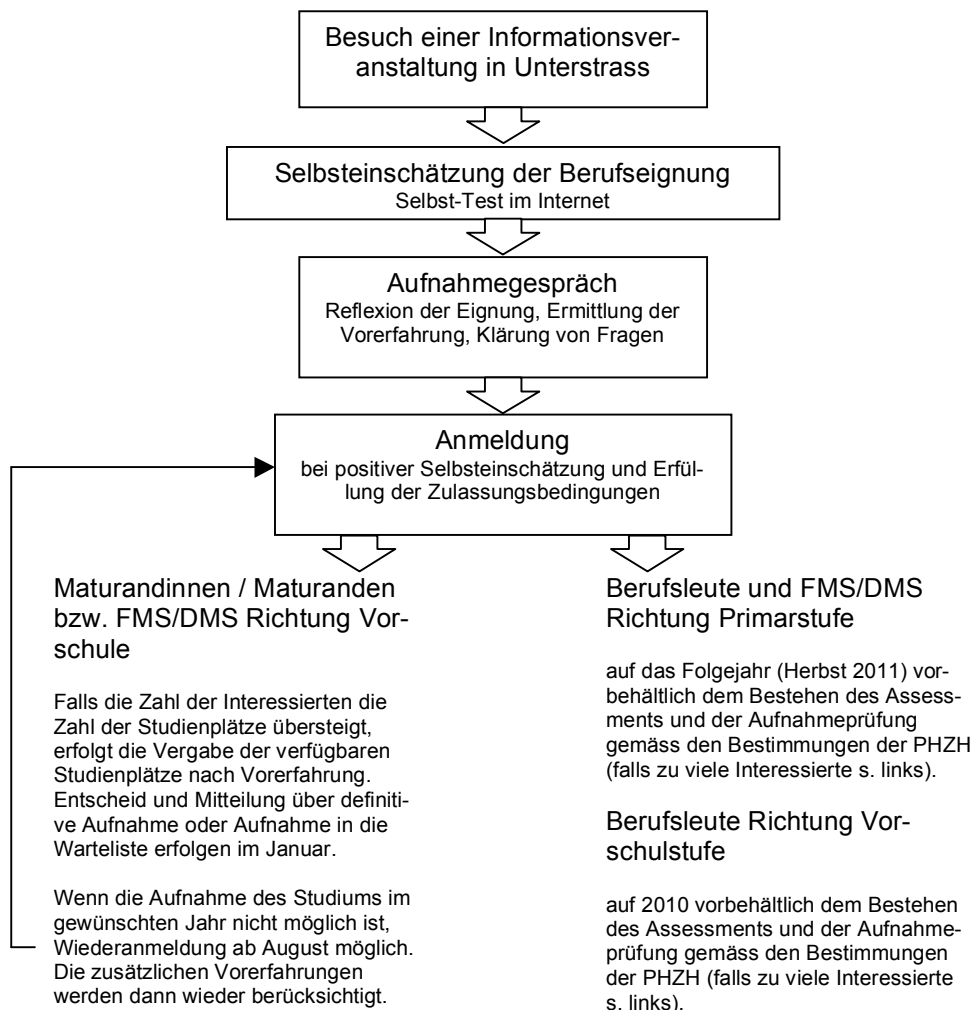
Besuch einer Informationsveranstaltung in Unterstrass

Selbsteinschätzung der Berufseignung
Selbst-Test im Internet

Aufnahmegespräch
Reflexion der Eignung, Ermittlung der Vorerfahrung, Klärung von Fragen

Anmeldung
bei positiver Selbsteinschätzung und Erfüllung der Zulassungsbedingungen

Maturandinnen / Maturanden bzw. FMS/DMS Richtung Vorschule

Falls die Zahl der Interessierten die Zahl der Studienplätze übersteigt, erfolgt die Vergabe der verfügbaren Studienplätze nach Vorerfahrung. Entscheid und Mitteilung über definitive Aufnahme oder Aufnahme in die Warteliste erfolgen im Januar.

Wenn die Aufnahme des Studiums im gewünschten Jahr nicht möglich ist, Wiederanmeldung ab August möglich. Die zusätzlichen Vorerfahrungen werden dann wieder berücksichtigt.

Berufsleute und FMS/DMS Richtung Primarstufe

auf das Folgejahr (Herbst 2011) vorbehältlich dem Bestehen des Assessments und der Aufnahmeprüfung gemäss den Bestimmungen der PHZH (falls zu viele Interessierte s. links).

Berufsleute Richtung Vorschulstufe

auf 2010 vorbehältlich dem Bestehen des Assessments und der Aufnahmeprüfung gemäss den Bestimmungen der PHZH (falls zu viele Interessierte s. links).